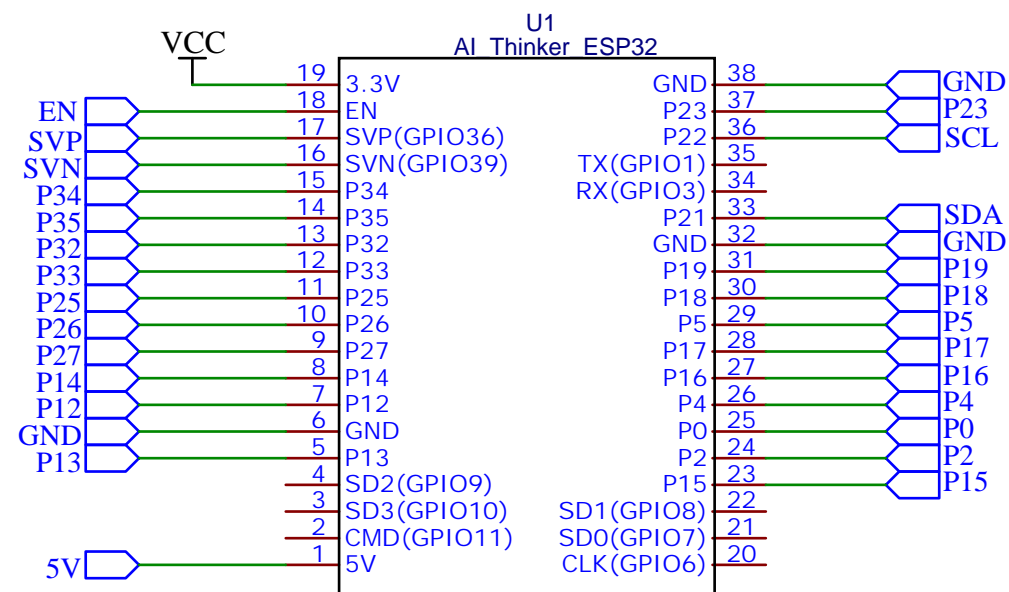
U1
AI_Thinker_ESP32

VCC

19 3.3V
EN 18 EN
SVP 17 SVP(GPIO36)
SVN 16 SVN(GPIO39)
P34 15 P34
P35 14 P35
P32 13 P32
P33 12 P33
P25 11 P25
P26 10 P26
P27 9 P27
P14 8 P14
P12 7 P12
GND 6 GND
P13 5 P13
4 SD2(GPIO9)
3 SD3(GPIO10)
2 CMD(GPIO11)
5V 1 5V

GND 38 GND
P23 37 P23
P22 36 SCL
TX(GPIO1) 35
RX(GPIO3) 34
P21 33 SDA
GND 32 GND
P19 31 P19
P18 30 P18
P5 29 P5
P17 28 P17
P16 27 P16
P4 26 P4
P0 25 P0
P2 24 P2
P15 23 P15
SD1(GPIO8) 22
SD0(GPIO7) 21
CLK(GPIO6) 20